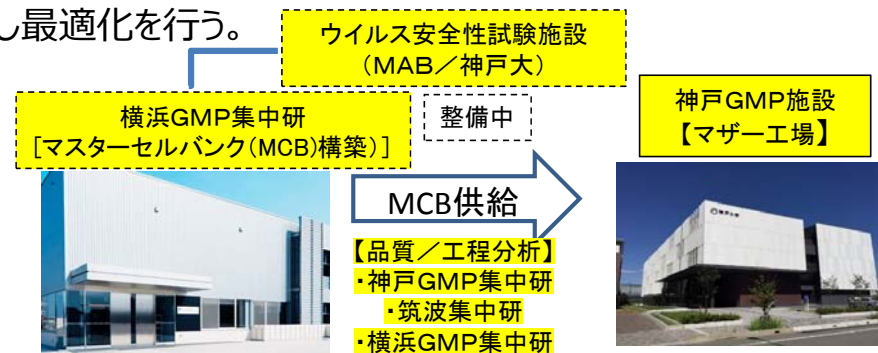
し最適化を行う。

ウイルス安全性試験施設
（MAB／神戸大）

横浜GMP集中研
［マスターセルバンク(MCB)構築］

整備中

MCB供給

【品質／工程分析】
・神戸GMP集中研
・筑波集中研
・横浜GMP集中研

神戸GMP施設
【マザー工場】